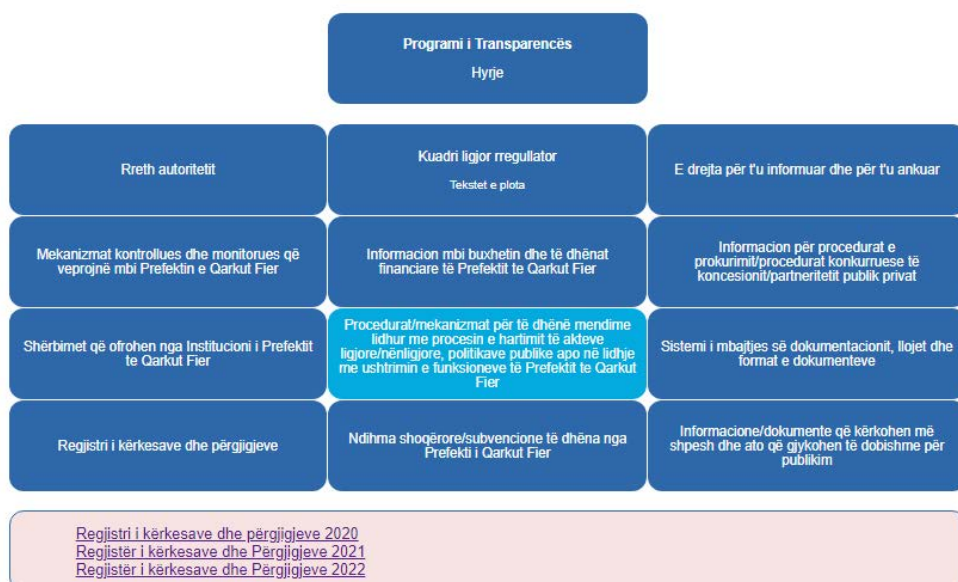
Programi i Transparencës

Hyrje

Rreth autoritetit

Kuadri ligjor rregullator

Tekstet e plota

E drejta për t'u informuar dhe për t'u ankuar

Mekanizmat kontrollues dhe monitorues që veprojnë mbi Prefektin e Qarkut Fier

Informacion mbi buxhetin dhe të dhënat financiare të Prefektit te Qarkut Fier

Informacion për procedurat e prokurimit/procedurat konkurruese të koncesionit/partneritetit publik privat

Shërbimet që ofrohen nga Institucioni i Prefektit te Qarkut Fier

Procedurat/mekanizmat për të dhënë mendime lidhur me procesin e hartimit të akteve ligjore/nënligjore, politikave publike apo në lidhje me ushtrimin e funksioneve të Prefektit te Qarkut Fier

Sistemi i mbajtjes së dokumentacionit, llojet dhe format e dokumenteve

Regjistri i kërkesave dhe përgjigjeve

Ndihma shoqërore/subvencione të dhëna nga Prefekti i Qarkut Fier

Informacione/dokumente që kërkohen më shpesh dhe ato që gjykohen të dobishme për publikim

Regjistri i kërkesave dhe përgjigjeve 2020
Regjistër i kërkesave dhe Përgjigjeve 2021
Regjistër i kërkesave dhe Përgjigjeve 2022